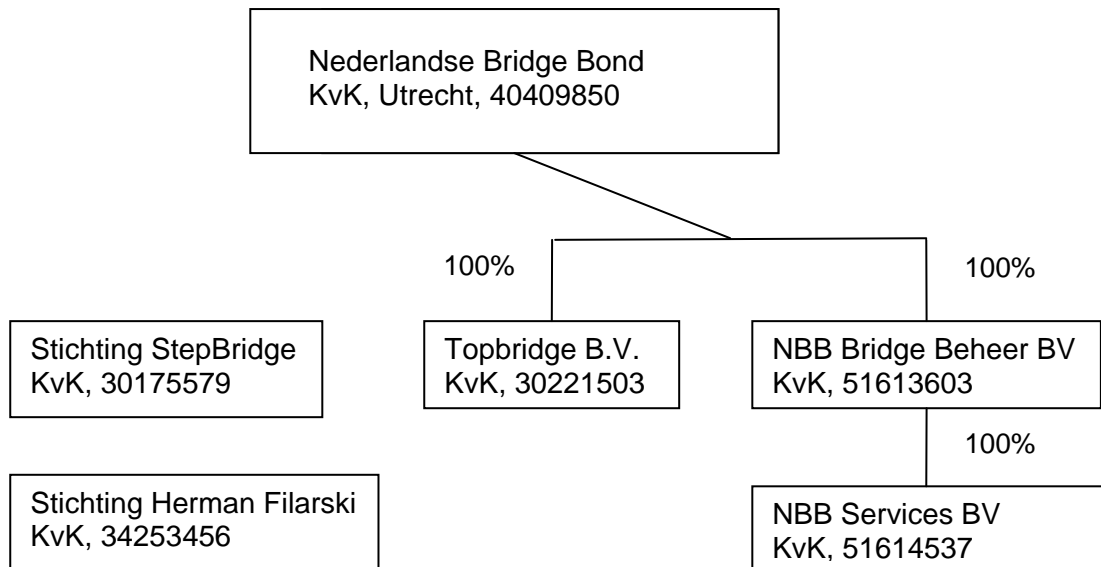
Nederlandse Bridge Bond
KvK, Utrecht, 40409850

100%

100%

Stichting StepBridge
KvK, 30175579

Topbridge B.V.
KvK, 30221503

NBB Bridge Beheer BV
KvK, 51613603

100%

Stichting Herman Filarski
KvK, 34253456

NBB Services BV
KvK, 51614537